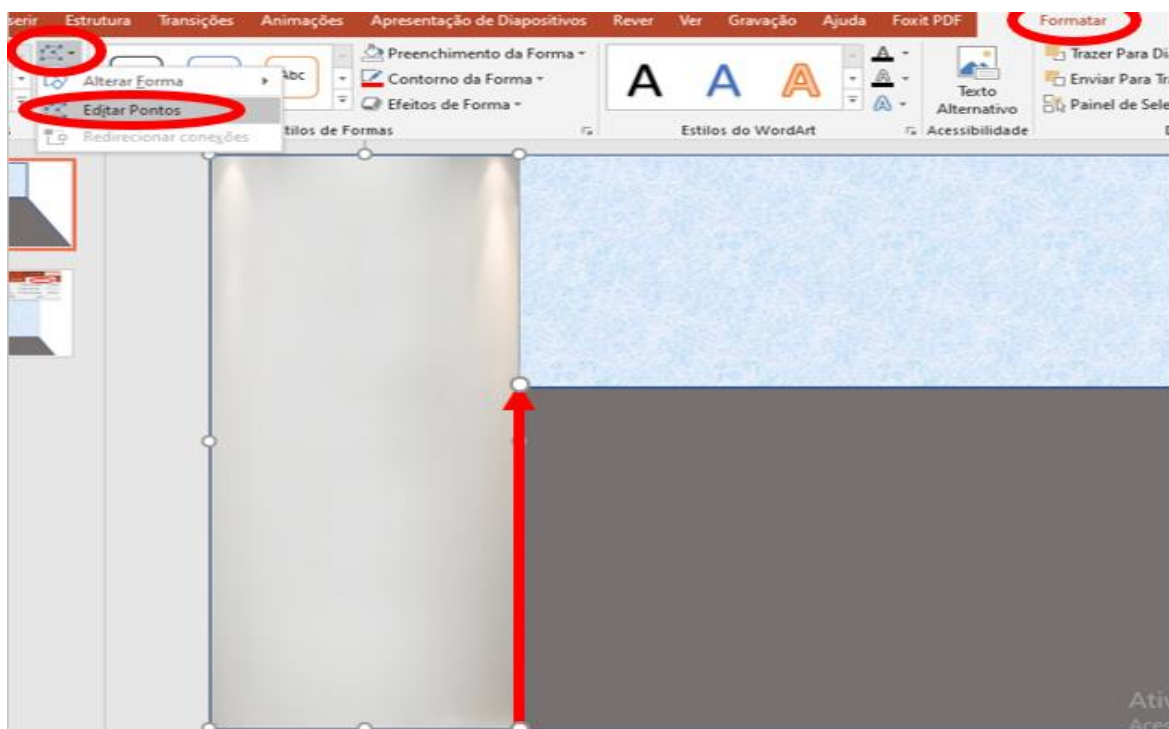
serir Estrutura Transições Animações Apresentação de Diapositivos Rever Ver Gravação Ajuda Foxit PDF Formatar

Alterar Forma
Editar Pontos
Redirecionar conexões

Abc

Preenchimento da Forma
Contorno da Forma
Efeitos de Forma
tilos de Formas

A A A
Estilos do WordArt

Texto Alternativo
Acessibilidade

Trazer Para Di
Enviar Para Tr
Painel de Sele

Ativ
Aces